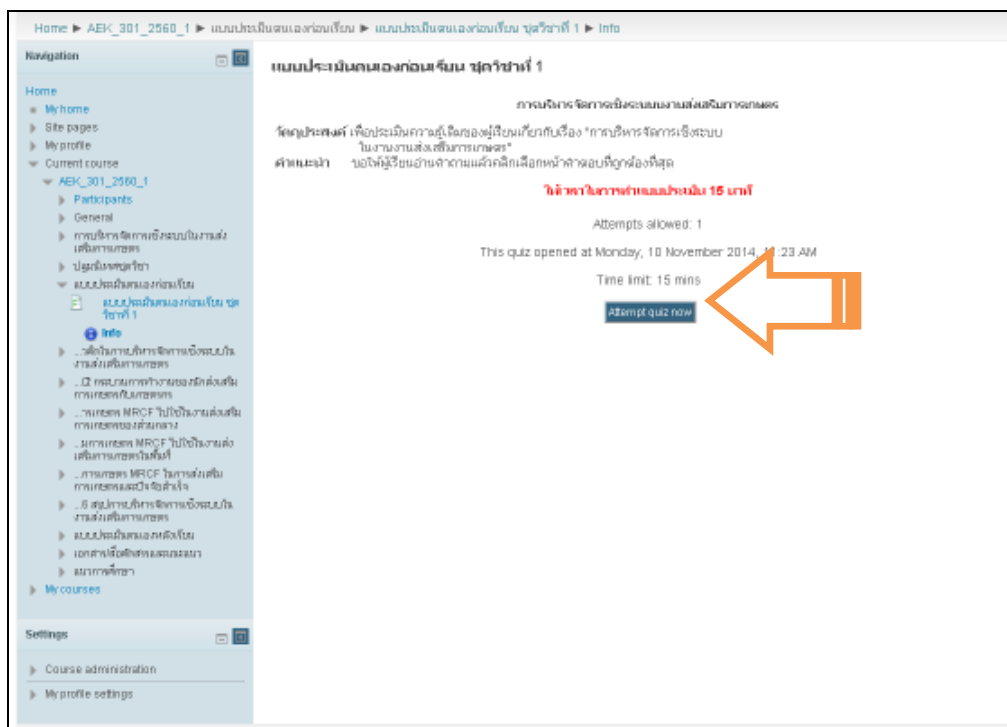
Home ► AEK_301_2560_1 ► แบบประเมินตนเองก่อนเรียน ► แบบประเมินตนเองก่อนเรียน ชุดวิชาที่ 1 ► Info

Navigation

Home
My home
Site pages
My profile
Current course
AEK_301_2560_1
Participants
General
การบริหารจัดการเชิงระบบในงานส่งเสริมการเกษตร
ปฐมนิเทศชุดวิชา
แบบประเมินตนเองก่อนเรียน
แบบประเมินตนเองก่อนเรียน ชุดวิชาที่ 1
Info
...หลักในการบริหารจัดการเชิงระบบในงานส่งเสริมการเกษตร
...2 กระบวนการทำงานของนักส่งเสริมการเกษตรกับเกษตรกร
...การเกษตร MRCF ไปใช้ในงานส่งเสริมการเกษตรของส่วนกลาง
...มการเกษตร MRCF ไปใช้ในงานส่งเสริมการเกษตรในพื้นที่
...การเกษตร MRCF ในการส่งเสริมการเกษตรและปัจจัยสำเร็จ
...6 สรุปการบริหารจัดการเชิงระบบในงานส่งเสริมการเกษตร
แบบประเมินตนเองหลังเรียน
เอกสารเพื่อศึกษาเพิ่มเติม
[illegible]
My courses

Settings
Course administration
My profile settings

แบบประเมินตนเองก่อนเรียน ชุดวิชาที่ 1

การบริหารจัดการเชิงระบบงานส่งเสริมการเกษตร

วัตถุประสงค์ เพื่อประเมินความรู้เดิมของผู้เรียนเกี่ยวกับเรื่อง "การบริหารจัดการเชิงระบบในงานส่งเสริมการเกษตร"
คำแนะนำ ขอให้ผู้เรียนอ่านคำถามแล้วคลิกเลือกหน้าคำตอบที่ถูกต้องที่สุด

ให้เวลาในการทำแบบประเมิน 15 นาที

Attempts allowed: 1

This quiz opened at Monday, 10 November 2014, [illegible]:23 AM

Time limit: 15 mins

Attempt quiz now